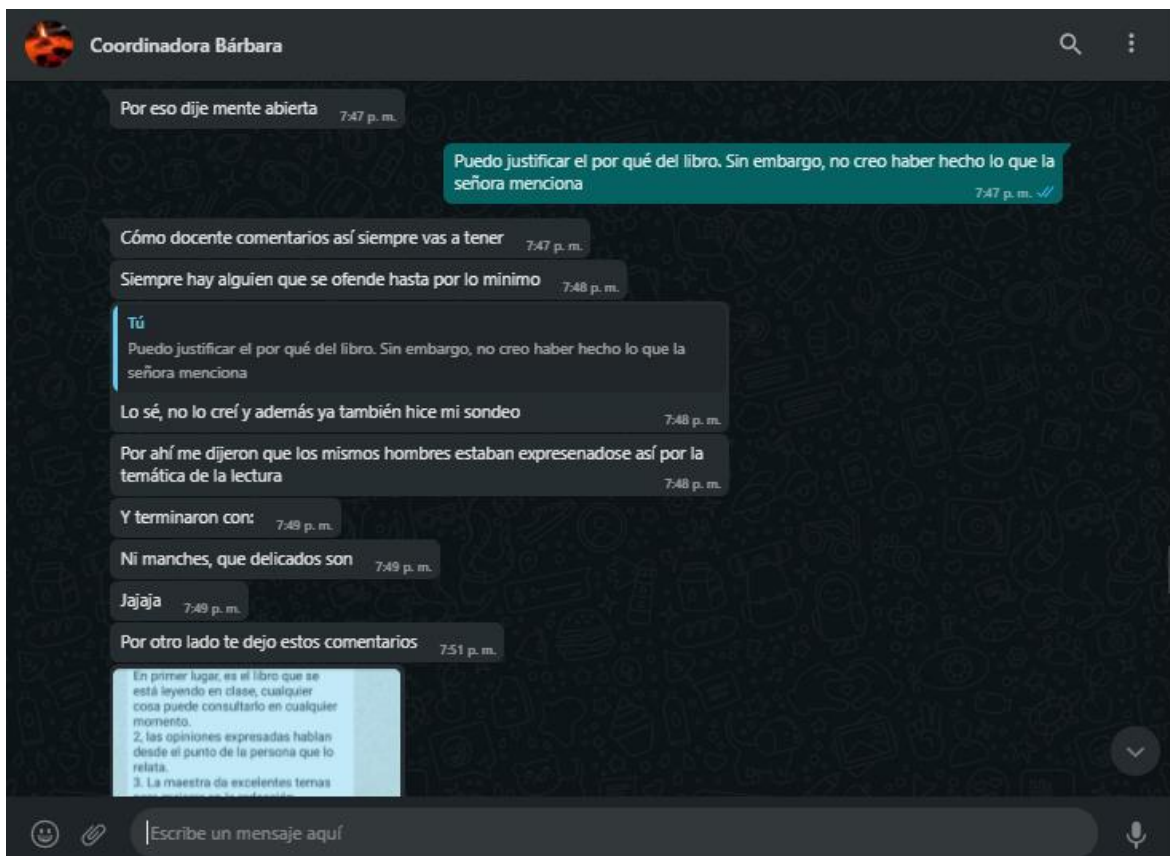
Coordinadora Bárbara

Por eso dije mente abierta 7:47 p. m.

Puedo justificar el por qué del libro. Sin embargo, no creo haber hecho lo que la señora menciona 7:47 p. m.

Cómo docente comentarios así siempre vas a tener 7:47 p. m.

Siempre hay alguien que se ofende hasta por lo minimo 7:48 p. m.

Tú
Puedo justificar el por qué del libro. Sin embargo, no creo haber hecho lo que la señora menciona

Lo sé, no lo creí y además ya también hice mi sondeo 7:48 p. m.

Por ahí me dijeron que los mismos hombres estaban expresenadose así por la temática de la lectura 7:48 p. m.

Y terminaron con: 7:49 p. m.

Ni manches, que delicados son 7:49 p. m.

Jajaja 7:49 p. m.

Por otro lado te dejo estos comentarios 7:51 p. m.

En primer lugar, es el libro que se está leyendo en clase, cualquier cosa puede consultarlo en cualquier momento.
2, las opiniones expresadas hablan desde el punto de la persona que lo relata.
3. La maestra da excelentes temas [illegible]

Escribe un mensaje aquí